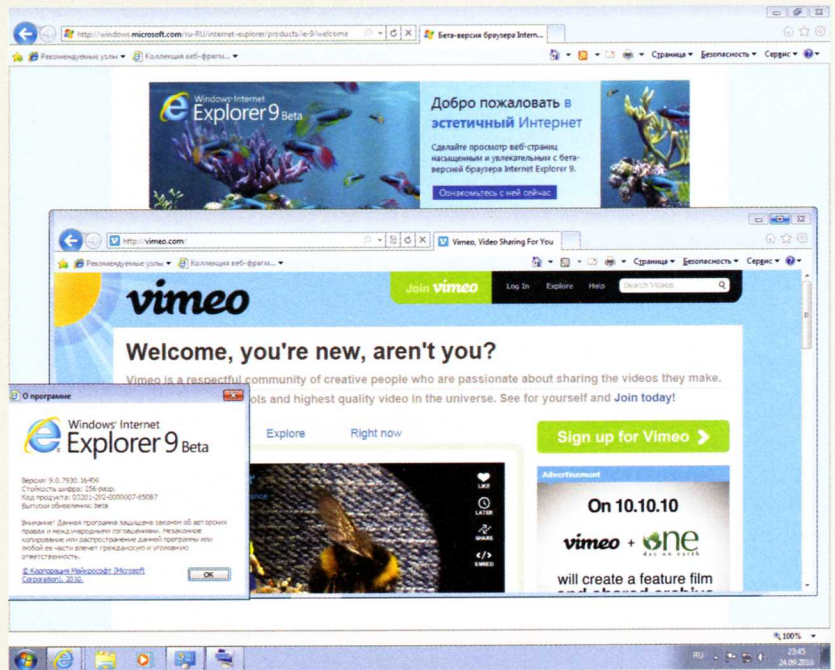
http://windows.microsoft.com/ru-RU/internet-explorer/products/ie-9/welcome
Бета-версия браузера Intern...
Рекомендуемые узлы ▾ Коллекция веб-фрагм... ▾
Страница ▾ Безопасность ▾ Сервис ▾

Windows Internet Explorer 9 Beta
Добро пожаловать в эстетичный Интернет
Сделайте просмотр веб-страниц насыщенным и увлекательным с бета-версией браузера Internet Explorer 9.
Ознакомьтесь с ней сейчас

http://vimeo.com/
Vimeo, Video Sharing For You
Рекомендуемые узлы ▾ Коллекция веб-фрагм... ▾
Страница ▾ Безопасность ▾ Сервис ▾

vimeo
Join vimeo
Log In
Explore
Help
Search Videos

Welcome, you're new, aren't you?
Vimeo is a respectful community of creative people who are passionate about sharing the videos they make. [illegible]ols and highest quality video in the universe. See for yourself and Join today!

Explore
Right now
Sign up for Vimeo
LIKE
LATER
SHARE
EMBED
Advertisement
On 10.10.10
vimeo + one day on earth
will create a feature film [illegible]

О программе
Windows Internet Explorer 9 Beta
Версия: 9.0.7930.16406
Стойкость шифра: 256-разр.
Код продукта: 00201-292-0000007-85087
Выпуски обновления: beta
Внимание! Данная программа защищена законом об авторских правах и международными соглашениями. Незаконное копирование или распространение данной программы или любой ее части влечет гражданскую и уголовную ответственность.
© Корпорация Майкрософт (Microsoft Corporation), 2010.
OK

100%
RU
23:45
24.09.2010